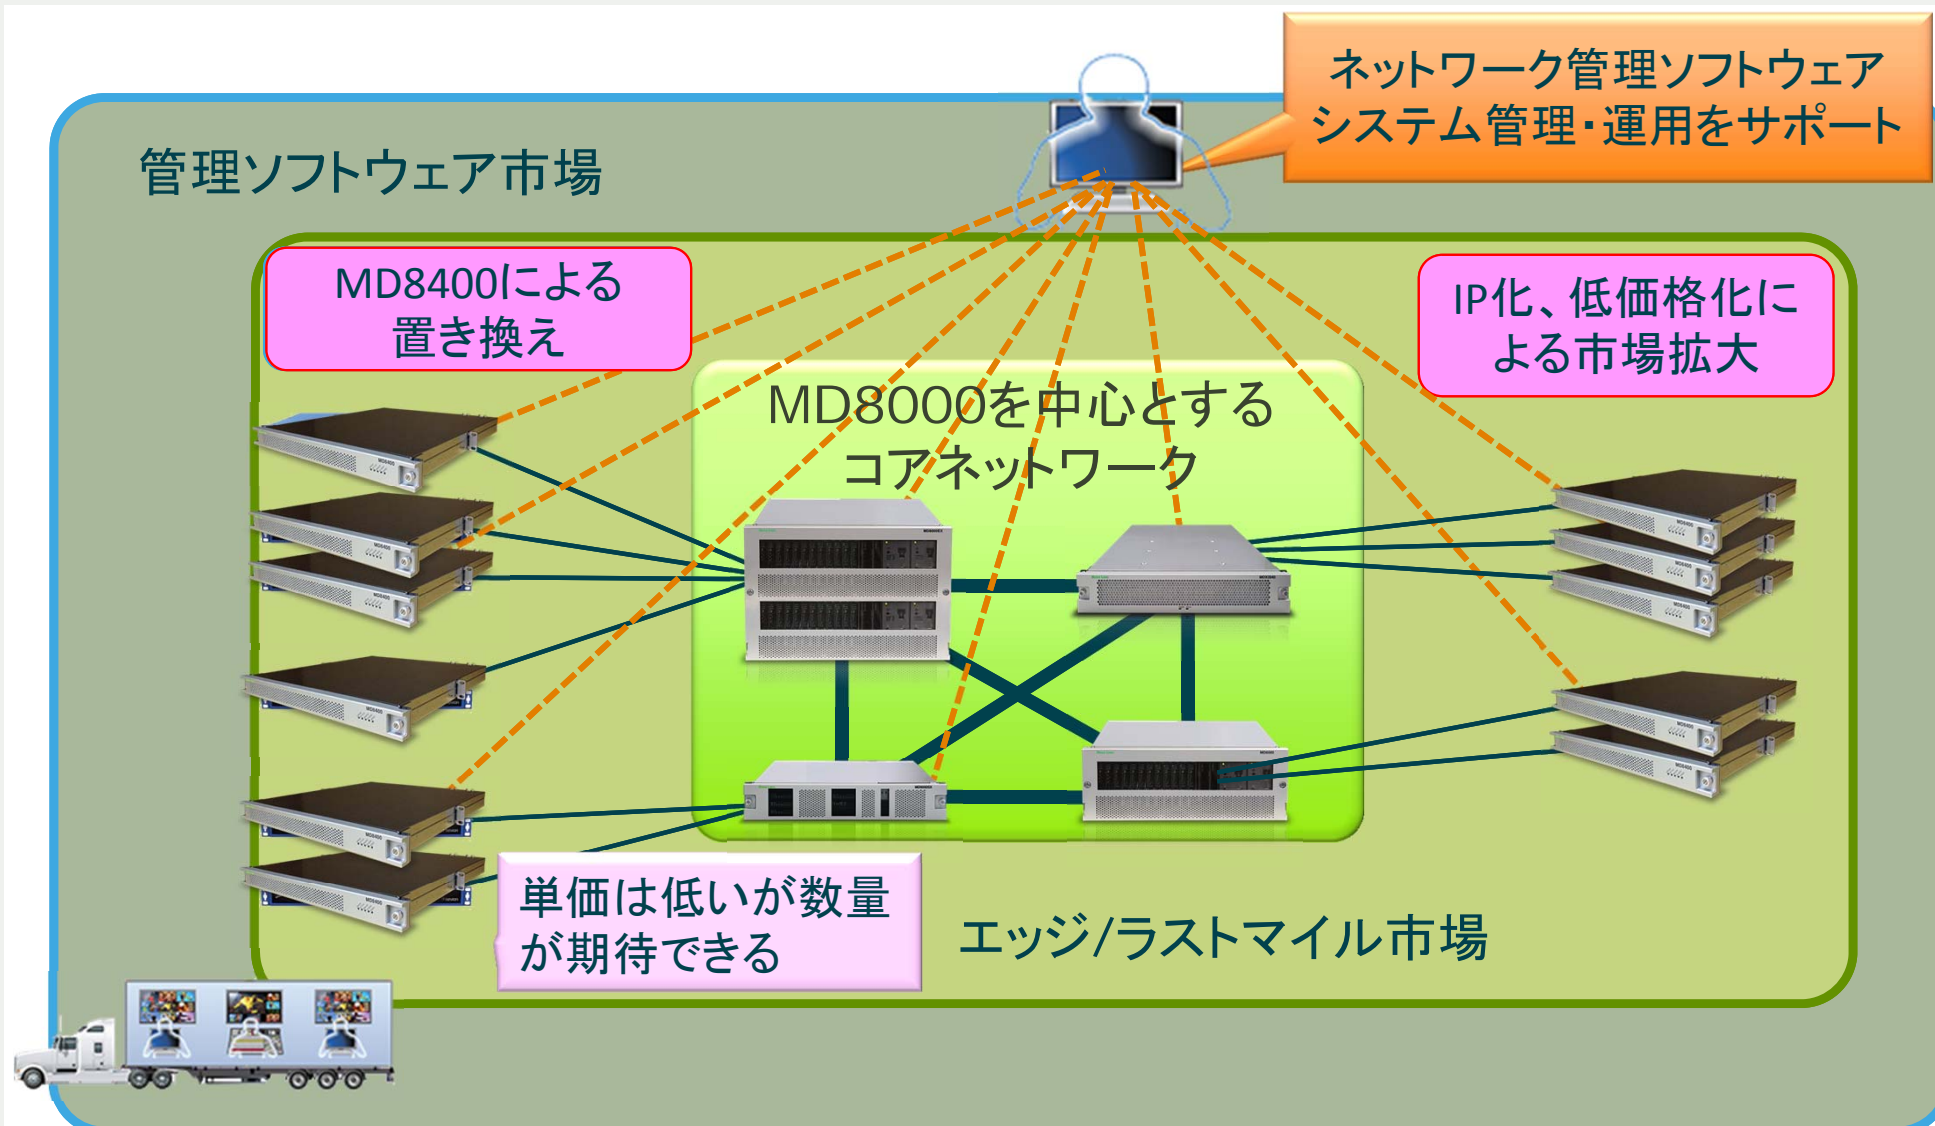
ネットワーク管理ソフトウェア
システム管理・運用をサポート

管理ソフトウェア市場

MD8400による
置き換え

IP化、低価格化に
よる市場拡大

MD8000を中心とする
コアネットワーク

単価は低いが数量
が期待できる

エッジ/ラストマイル市場